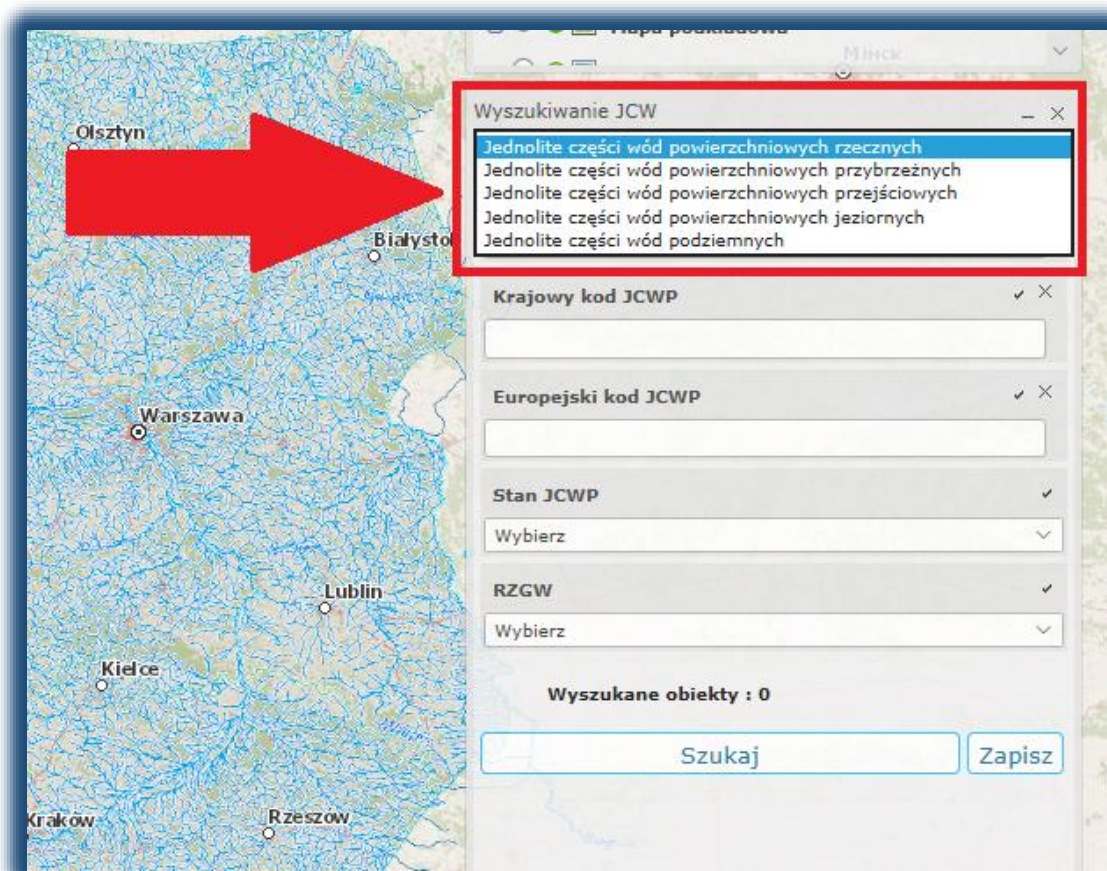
Mapa podkładowa
Mińsk
Wyszukiwanie JCW
Jednolite części wód powierzchniowych rzecznych
Jednolite części wód powierzchniowych przybrzeżnych
Jednolite części wód powierzchniowych przejściowych
Jednolite części wód powierzchniowych jeziornych
Jednolite części wód podziemnych
Olsztyn
Białystok
Krajowy kod JCWP
Europejski kod JCWP
Warszawa
Stan JCWP
Wybierz
Lublin
RZGW
Wybierz
Kielce
Wyszukane obiekty : 0
Szukaj
Zapisz
Kraków
Rzeszów